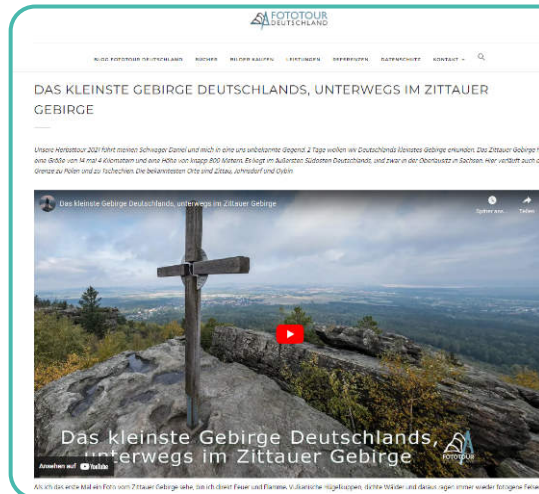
FOTOTOUR DEUTSCHLAND

BLOG FOTOTOUR DEUTSCHLAND   BÜCHER   BILDER KAUFEN   LEISTUNGEN   REFERENZEN   DATENSCHUTZ   KONTAKT

DAS KLEINSTE GEBIRGE DEUTSCHLANDS, UNTERWEGS IM ZITTAUER GEBIRGE

Unsere Herbsttour 2021 führt meinen Schwager Daniel und mich in eine uns unbekannte Gegend. 2 Tage wollen wir Deutschlands kleinstes Gebirge erkunden. Das Zittauer Gebirge hat eine Größe von 14 mal 4 Kilometern und eine Höhe von knapp 800 Metern. Es liegt im äußersten Südosten Deutschlands, und zwar in der Oberlausitz in Sachsen. Hier verläuft auch die Grenze zu Polen und zu Tschechien. Die bekanntesten Orte sind Zittau, Jonsdorf und Oybin.

Das kleinste Gebirge Deutschlands, unterwegs im Zittauer Gebirge

Später ans...   Teilen

Das kleinste Gebirge Deutschlands, unterwegs im Zittauer Gebirge

FOTOTOUR

Ansehen auf YouTube

Als ich das erste Mal ein Foto vom Zittauer Gebirge sehe, bin ich direkt Feuer und Flamme. Vulkanische Hügelkuppen, dichte Wälder und daraus ragen immer wieder fotogene Felsen